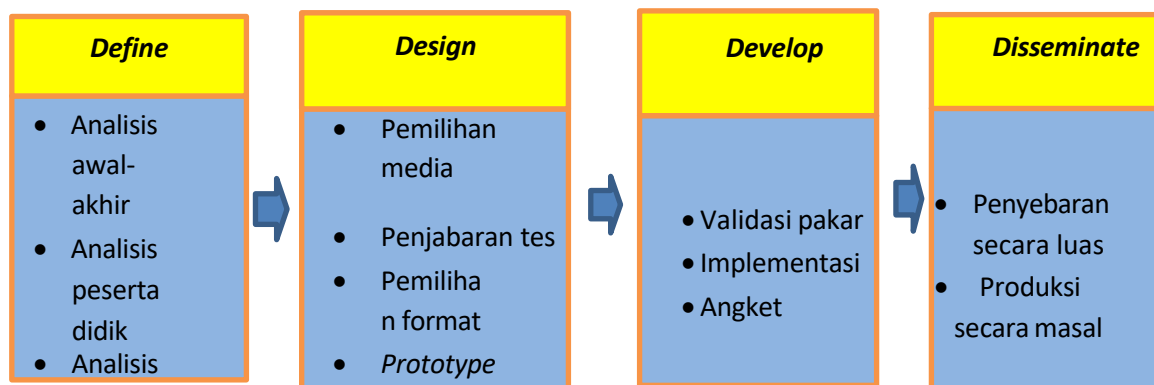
Define

- Analisis awal-akhir
- Analisis peserta didik
- Analisis

Design

- Pemilihan media
- Penjabaran tes
- Pemiliha n format
- *Prototype*

Develop

- Validasi pakar
- Implementasi
- Angket

Disseminate

- Penyebaran secara luas
- Produksi secara masal